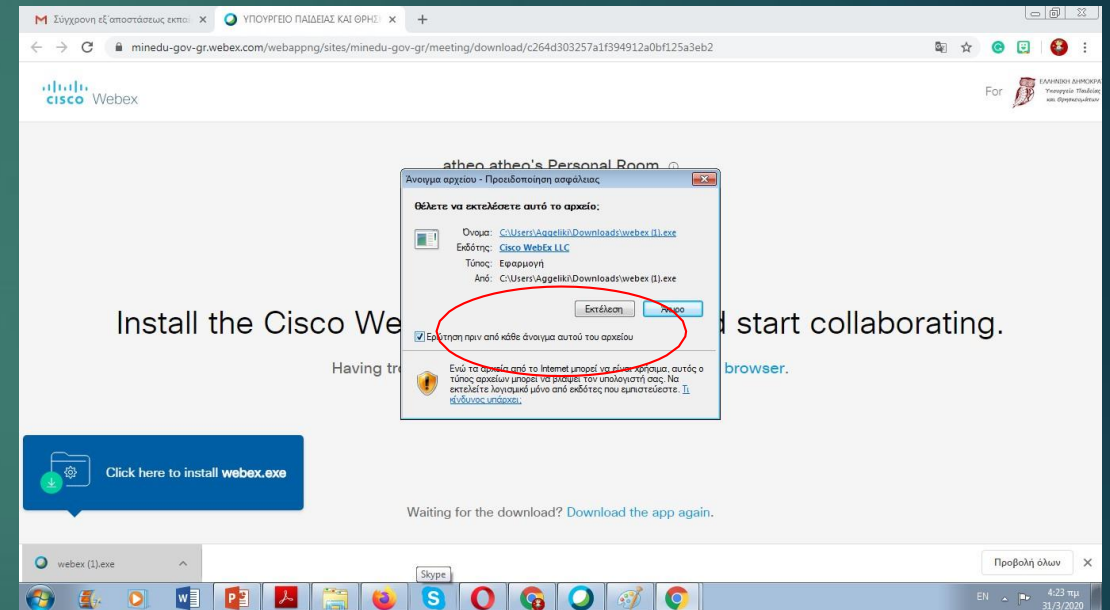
M Σύγχρονη εξ'αποστάσεως εκπαι ×
ΥΠΟΥΡΓΕΙΟ ΠΑΙΔΕΙΑΣ ΚΑΙ ΘΡΗΣ ×
+

minedu-gov-gr.webex.com/webappng/sites/minedu-gov-gr/meeting/download/c264d303257a1f394912a0bf125a3eb2

cisco Webex

For ΕΛΛΗΝΙΚΗ ΔΗΜΟΚΡΑ Υπουργείο Παιδείας και Θρησκευμάτων

atheo atheo's Personal Room

Άνοιγμα αρχείου - Προειδοποίηση ασφάλειας

Θέλετε να εκτελέσετε αυτό το αρχείο;

Όνομα: C:\Users\Aggeliki\Downloads\webex (1).exe
Εκδότης: Cisco WebEx LLC
Τύπος: Εφαρμογή
Από: C:\Users\Aggeliki\Downloads\webex (1).exe

Εκτέλεση
Άκυρο

Ερώτηση πριν από κάθε άνοιγμα αυτού του αρχείου

Ενώ τα αρχεία από το Internet μπορεί να είναι χρήσιμα, αυτός ο τύπος αρχείων μπορεί να βλάψει τον υπολογιστή σας. Να εκτελείτε λογισμικό μόνο από εκδότες που εμπιστεύεστε. Τι κίνδυνος υπάρχει;

Install the Cisco We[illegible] d start collaborating.

Having tr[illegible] browser.

Click here to install webex.exe

Waiting for the download? Download the app again.

webex (1).exe

Προβολή όλων

Skype

EN
4:23 πμ
31/3/2020